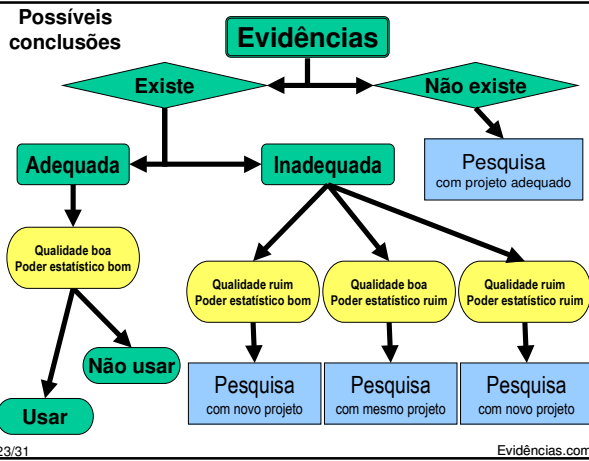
Possíveis conclusões

Evidências

Existe

Não existe

Adequada

Inadequada

Pesquisa
com projeto adequado

Qualidade boa
Poder estatístico bom

Qualidade ruim
Poder estatístico bom

Qualidade boa
Poder estatístico ruim

Qualidade ruim
Poder estatístico ruim

Não usar

Usar

Pesquisa
com novo projeto

Pesquisa
com mesmo projeto

Pesquisa
com novo projeto

23/31

Evidências.com